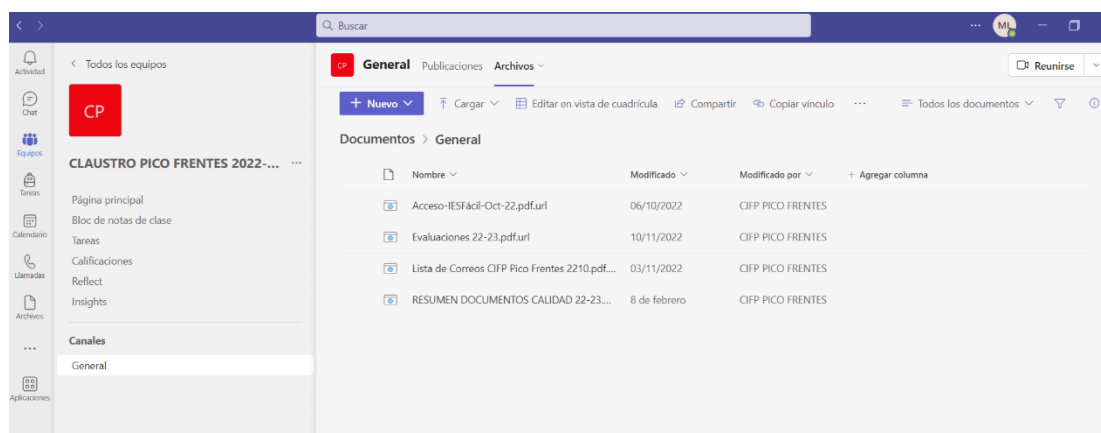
Buscar

ML

Actividad

Chat

Equipos

Tareas

Calendario

Llamadas

Archivos

...

Aplicaciones

< Todos los equipos

CP

CLAUSTRO PICO FRENTES 2022-... ···

Página principal
Bloc de notas de clase
Tareas
Calificaciones
Reflect
Insights

Canales

General

CP General Publicaciones Archivos

Reunirse

+ Nuevo Cargar Editar en vista de cuadrícula Compartir Copiar vínculo ··· Todos los documentos

Documentos > General

| Nombre | Modificado | Modificado por | + Agregar columna |
|---|---|---|---|
| Acceso-IESFácil-Oct-22.pdf.url | 06/10/2022 | CIFP PICO FRENTES | |
| Evaluaciones 22-23.pdf.url | 10/11/2022 | CIFP PICO FRENTES | |
| Lista de Correos CIFP Pico Frentes 2210.pdf.... | 03/11/2022 | CIFP PICO FRENTES | |
| RESUMEN DOCUMENTOS CALIDAD 22-23.... | 8 de febrero | CIFP PICO FRENTES | |